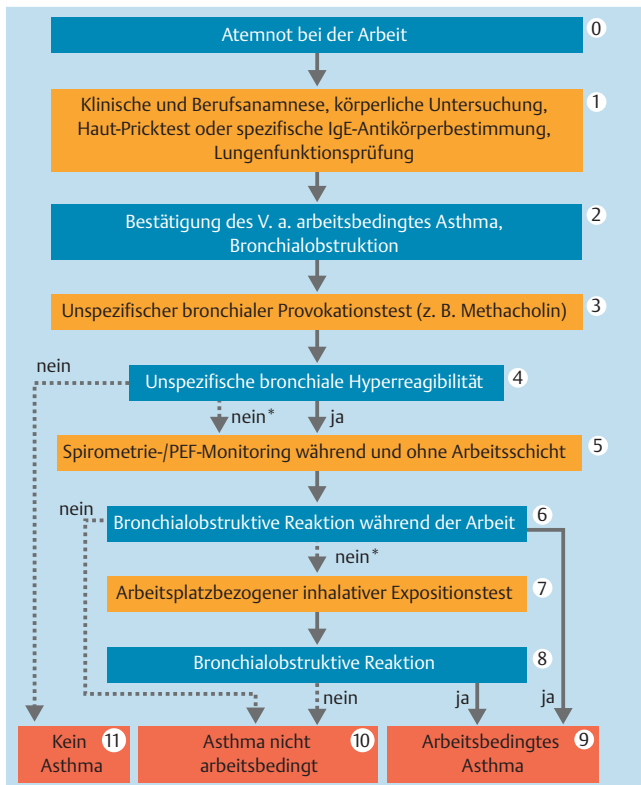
Atemnot bei der Arbeit 0

Klinische und Berufsanamnese, körperliche Untersuchung, Haut-Pricktest oder spezifische IgE-Antikörperbestimmung, Lungenfunktionsprüfung 1

Bestätigung des V. a. arbeitsbedingtes Asthma, Bronchialobstruktion 2

Unspezifischer bronchialer Provokationstest (z. B. Methacholin) 3

nein

Unspezifische bronchiale Hyperreagibilität 4

nein*

ja

Spirometrie-/PEF-Monitoring während und ohne Arbeitsschicht 5

nein

Bronchialobstruktive Reaktion während der Arbeit 6

nein*

Arbeitsplatzbezogener inhalativer Expositionstest 7

Bronchialobstruktive Reaktion 8

nein

ja

ja

Kein Asthma 11

Asthma nicht arbeitsbedingt 10

Arbeitsbedingtes Asthma 9